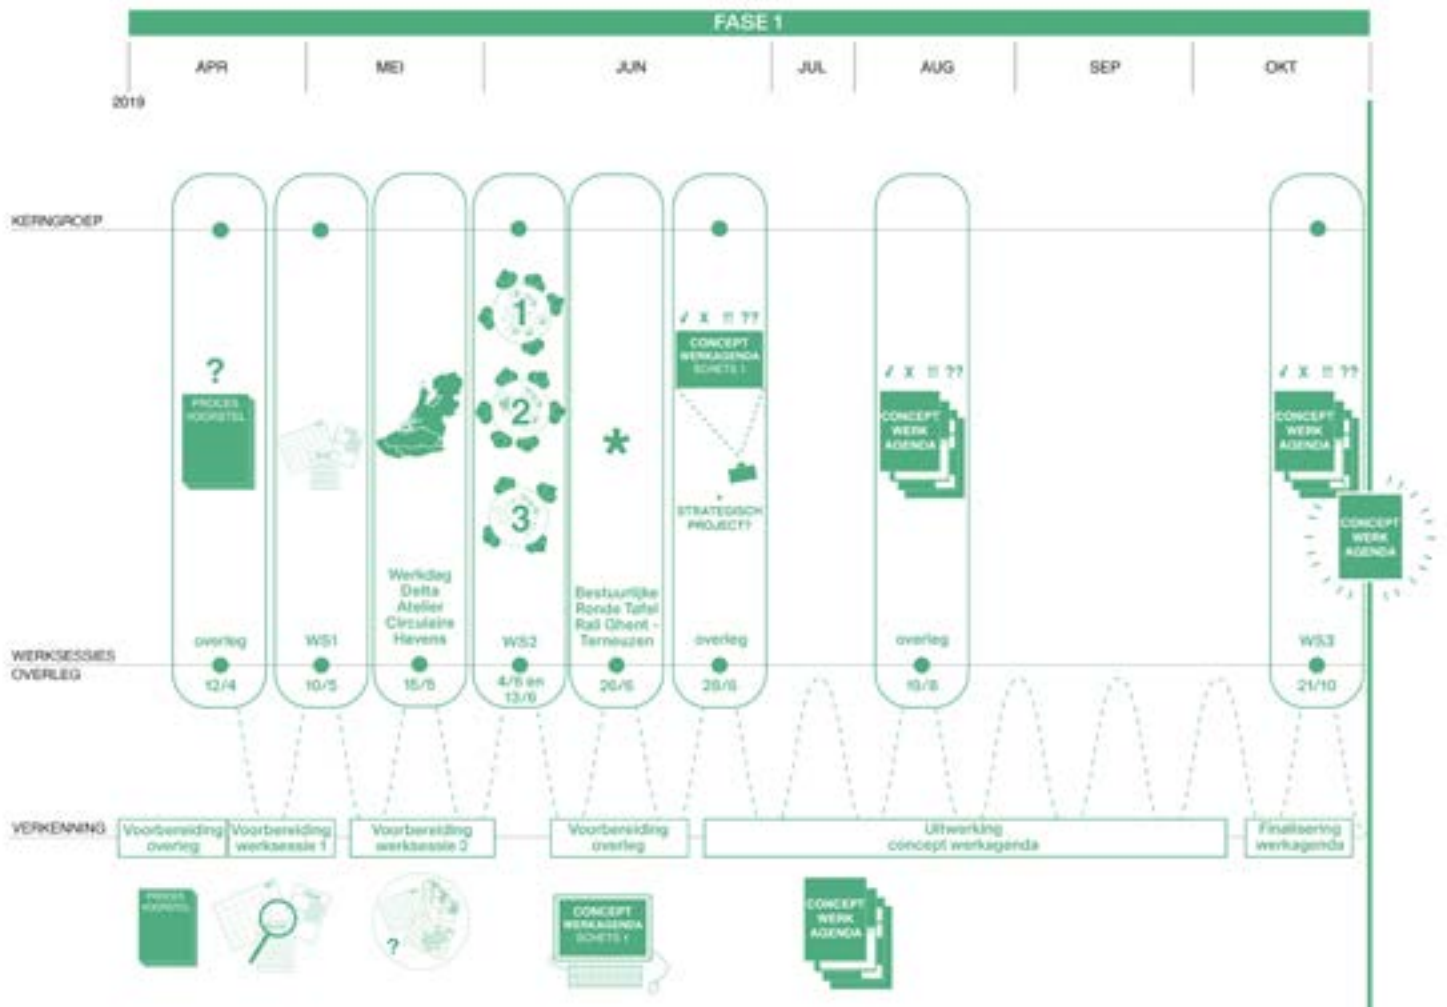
FASE 1

APR MEI JUN JUL AUG SEP OKT

2019

KERNGROEP

?
PROCES VOORSTEL

1
2
3

*

✓ X !! ??
CONCEPT WERKAGENDA
SCHETS 1

STRATEGISCH PROJECT?

✓ X !! ??
CONCEPT WERK AGENDA

✓ X !! ??
CONCEPT WERK AGENDA

CONCEPT WERK AGENDA

Werkdag Delta Atelier Circulaire Havens

Bestuurlijke Ronde Tafel Rail Ghent - Terneuzen

overleg
WS1
WS2
overleg
overleg
WS3

WERKSESSIES
OVERLEG

12/4
10/5
15/5
4/6 en 13/6
26/6
28/6
19/8
21/10

VERKENNING

Voorbereiding overleg
Voorbereiding werksessie 1
Voorbereiding werksessie 2
Voorbereiding overleg
Uitwerking concept werkagenda
Finalisering werkagenda

PROCES VOORSTEL

?

CONCEPT WERKAGENDA
SCHETS 1

CONCEPT WERK AGENDA